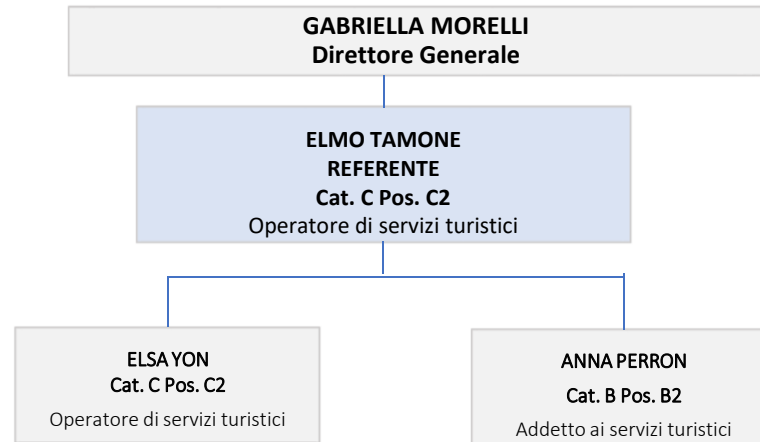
GABRIELLA MORELLI
Direttore Generale

ELMO TAMONE
REFERENTE
Cat. C Pos. C2
Operatore di servizi turistici

ELSA YON
Cat. C Pos. C2
Operatore di servizi turistici

ANNA PERRON
Cat. B Pos. B2
Addetto ai servizi turistici